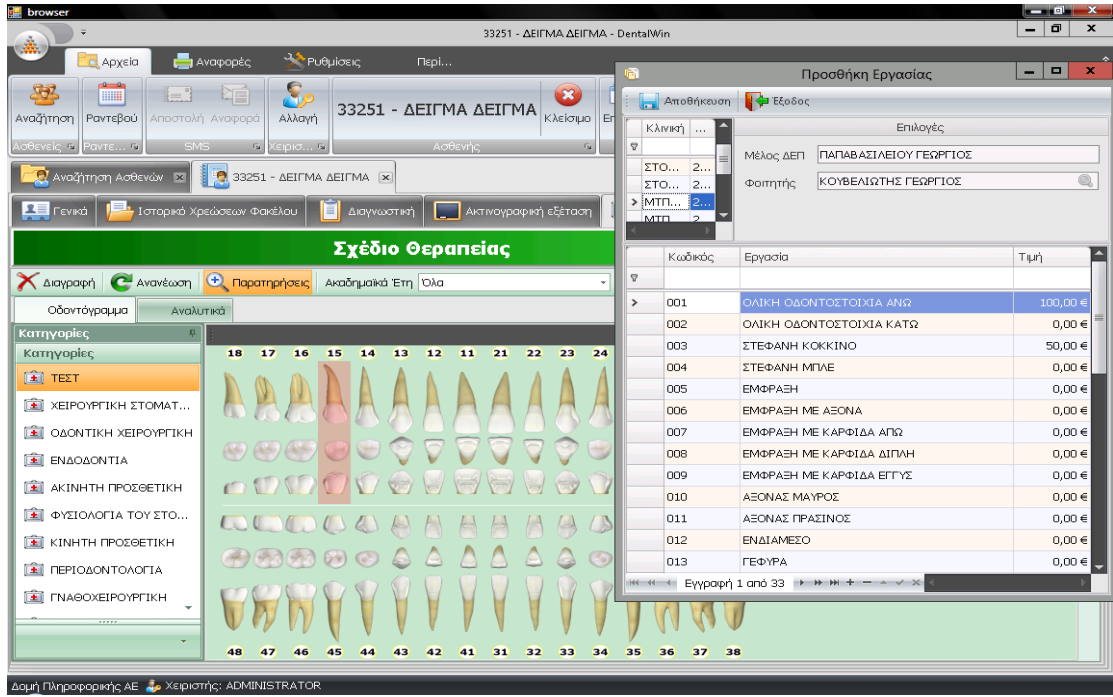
browser

33251 - ΔΕΙΓΜΑ ΔΕΙΓΜΑ - DentalWin

Αρχεία | Αναφορές | Ρυθμίσεις | Περί...

Αναζήτηση | Ραντεβού | Αποστολή | Αναφορά | Αλλαγή | 33251 - ΔΕΙΓΜΑ ΔΕΙΓΜΑ | Κλείσιμο

Ασθενείς | Ραντε... | SMS | Χειρισ... | Ασθενής

Αναζήτηση Ασθενών | 33251 - ΔΕΙΓΜΑ ΔΕΙΓΜΑ

Γενικά | Ιστορικό Χρεώσεων Φακέλου | Διαγνωστική | Ακτινογραφική εξέταση

Σχέδιο Θεραπείας

Διαγραφή | Ανανέωση | Παρατηρήσεις | Ακαδημαϊκά Έτη | Όλα

Οδοντόγραμμα | Αναλυτικά

Κατηγορίες
Κατηγορίες
ΤΕΣΤ
ΧΕΙΡΟΥΡΓΙΚΗ ΣΤΟΜΑΤ...
ΟΔΟΝΤΙΚΗ ΧΕΙΡΟΥΡΓΙΚΗ
ΕΝΔΟΔΟΝΤΙΑ
ΑΚΙΝΗΤΗ ΠΡΟΣΘΕΤΙΚΗ
ΦΥΣΙΟΛΟΓΙΑ ΤΟΥ ΣΤΟ...
ΚΙΝΗΤΗ ΠΡΟΣΘΕΤΙΚΗ
ΠΕΡΙΟΔΟΝΤΟΛΟΓΙΑ
ΓΝΑΘΟΧΕΙΡΟΥΡΓΙΚΗ

18 17 16 15 14 13 12 11 21 22 23 24

48 47 46 45 44 43 42 41 31 32 33 34 35 36 37 38

Προσθήκη Εργασίας

Αποθήκευση | Έξοδος

| Κλινική | ... |
|---|---|
| ΣΤΟ... | 2... |
| ΣΤΟ... | 2... |
| ΜΤΠ... | 2... |
| ΜΤΠ | 2 |

Επιλογές
Μέλος ΔΕΠ: ΠΑΠΑΒΑΣΙΛΕΙΟΥ ΓΕΩΡΓΙΟΣ
Φοιτητής: ΚΟΥΒΕΛΙΩΤΗΣ ΓΕΩΡΓΙΟΣ

| Κωδικός | Εργασία | Τιμή |
|---|---|---|
| 001 | ΟΛΙΚΗ ΟΔΟΝΤΟΣΤΟΙΧΙΑ ΑΝΩ | 100,00 € |
| 002 | ΟΛΙΚΗ ΟΔΟΝΤΟΣΤΟΙΧΙΑ ΚΑΤΩ | 0,00 € |
| 003 | ΣΤΕΦΑΝΗ ΚΟΚΚΙΝΟ | 50,00 € |
| 004 | ΣΤΕΦΑΝΗ ΜΠΛΕ | 0,00 € |
| 005 | ΕΜΦΡΑΞΗ | 0,00 € |
| 006 | ΕΜΦΡΑΞΗ ΜΕ ΑΞΟΝΑ | 0,00 € |
| 007 | ΕΜΦΡΑΞΗ ΜΕ ΚΑΡΦΙΔΑ ΑΠΩ | 0,00 € |
| 008 | ΕΜΦΡΑΞΗ ΜΕ ΚΑΡΦΙΔΑ ΔΙΠΛΗ | 0,00 € |
| 009 | ΕΜΦΡΑΞΗ ΜΕ ΚΑΡΦΙΔΑ ΕΓΓΥΣ | 0,00 € |
| 010 | ΑΞΟΝΑΣ ΜΑΥΡΟΣ | 0,00 € |
| 011 | ΑΞΟΝΑΣ ΠΡΑΣΙΝΟΣ | 0,00 € |
| 012 | ΕΝΔΙΑΜΕΣΟ | 0,00 € |
| 013 | ΓΕΦΥΡΑ | 0,00 € |

Εγγραφή 1 από 33

Δομή Πληροφορικής ΑΕ | Χειριστής: ADMINISTRATOR